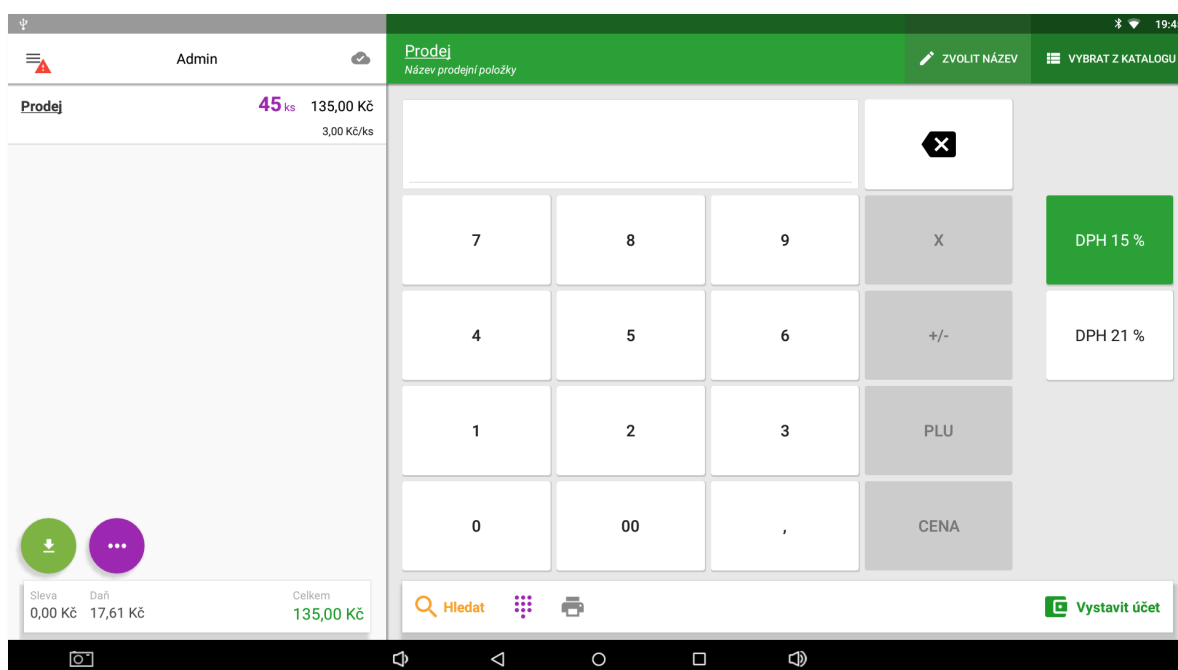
19:4

Admin

Prodej 45 ks 135,00 Kč
3,00 Kč/ks

Prodej
Název prodejní položky

ZVOLIT NÁZEV

VYBRAT Z KATALOGU

7 8 9 X
4 5 6 +/-
1 2 3 PLU
0 00 , CENA

DPH 15 %
DPH 21 %

Sleva
0,00 Kč
Daň
17,61 Kč
Celkem
135,00 Kč

Hledat

Vystavit účet